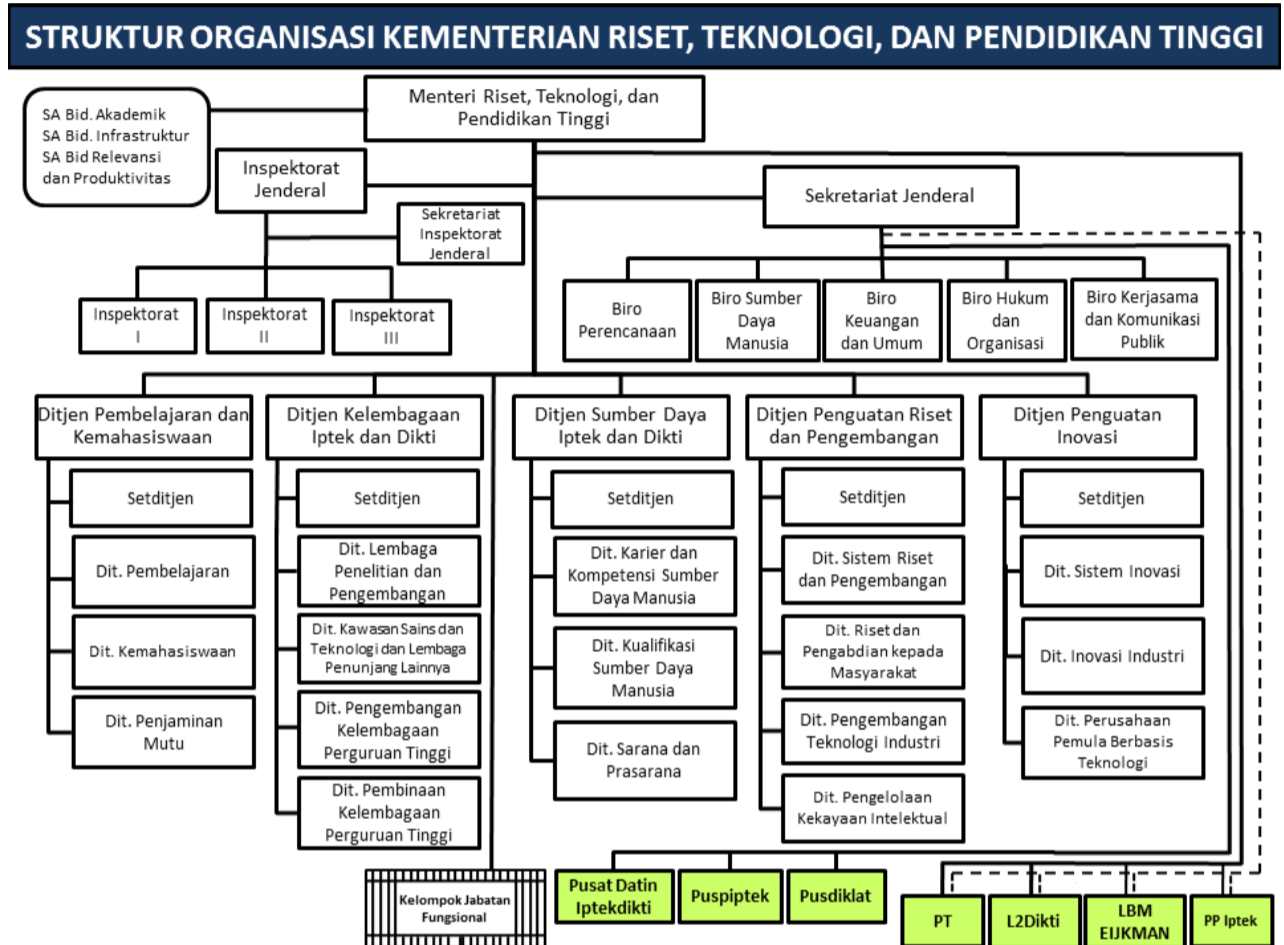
STRUKTUR ORGANISASI KEMENTERIAN RISET, TEKNOLOGI, DAN PENDIDIKAN TINGGI

SA Bid. Akademik
SA Bid. Infrastruktur
SA Bid Relevansi dan Produktivitas

Menteri Riset, Teknologi, dan Pendidikan Tinggi

Inspektorat Jenderal

Sekretariat Inspektorat Jenderal

Inspektorat I

Inspektorat II

Inspektorat III

Sekretariat Jenderal

Biro Perencanaan

Biro Sumber Daya Manusia

Biro Keuangan dan Umum

Biro Hukum dan Organisasi

Biro Kerjasama dan Komunikasi Publik

Ditjen Pembelajaran dan Kemahasiswaan

Setditjen

Dit. Pembelajaran

Dit. Kemahasiswaan

Dit. Penjaminan Mutu

Ditjen Kelembagaan Iptek dan Dikti

Setditjen

Dit. Lembaga Penelitian dan Pengembangan

Dit. Kawasan Sains dan Teknologi dan Lembaga Penunjang Lainnya

Dit. Pengembangan Kelembagaan Perguruan Tinggi

Dit. Pembinaan Kelembagaan Perguruan Tinggi

Ditjen Sumber Daya Iptek dan Dikti

Setditjen

Dit. Karier dan Kompetensi Sumber Daya Manusia

Dit. Kualifikasi Sumber Daya Manusia

Dit. Sarana dan Prasarana

Ditjen Penguatan Riset dan Pengembangan

Setditjen

Dit. Sistem Riset dan Pengembangan

Dit. Riset dan Pengabdian kepada Masyarakat

Dit. Pengembangan Teknologi Industri

Dit. Pengelolaan Kekayaan Intelektual

Ditjen Penguatan Inovasi

Setditjen

Dit. Sistem Inovasi

Dit. Inovasi Industri

Dit. Perusahaan Pemula Berbasis Teknologi

Kelompok Jabatan Fungsional

Pusat Datin Iptekdikti

Puspiptek

Pusdiklat

PT

L2Dikti

LBM EIJKMAN

PP Iptek